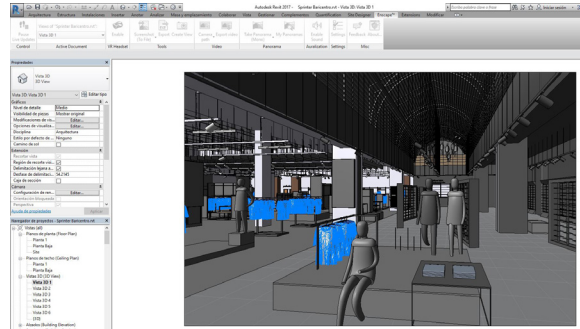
Autodesk Revit 2017 - Sprinfer Barcarebo.rvt - Vista 3D: Vista 3D 1

Escriba palabra clave o frase

Iniciar sesión

Arquitectura Estructura Instalaciones Insertar Anotar Analizar Masa y emplazamiento Colaborar Vista Gestionar Complementos Quantification Site Designer Enscape™ Extensiones Modificar

Control

Active Document

VR Headset

Tools

Video

Panorama

Asset Library

Visualization

Settings

Misc

Propiedades

Vista 3D
3D View

Vista 3D: Vista 3D 1

Editar tipo

Gráficos

Nivel de detalle

Medio

Visibilidad de piezas

Mostrar original

Modificaciones de vi...

Editar...

Opciones de visualiz...

Editar...

Disciplina

Arquitectura

Estilo por defecto de...

Ninguno

Camino del sol

Extensión

Recortar vista

Región de recorte visi...

Delimitación lejana a...

Distancia de delimita...

Caja de sección

Cámara

Configuración de ren...

Editar...

Orientación bloqueada

Perspectiva

Ayuda de propiedades

Aplicar

Navegador de proyectos - Sprinfer Barcarebo.rvt

Vistas (all)

Planos de planta (Floor Plan)

Planta 1

Planta Baja

Ojo

Planos de techo (Ceiling Plan)

Planta 1

Planta Baja

Vistas 3D (3D View)

Vista 3D 1

Vista 3D 2

Vista 3D 3

Vista 3D 4

Vista 3D 5

Vista 3D 6

{3D}

Alzados (Building Elevation)